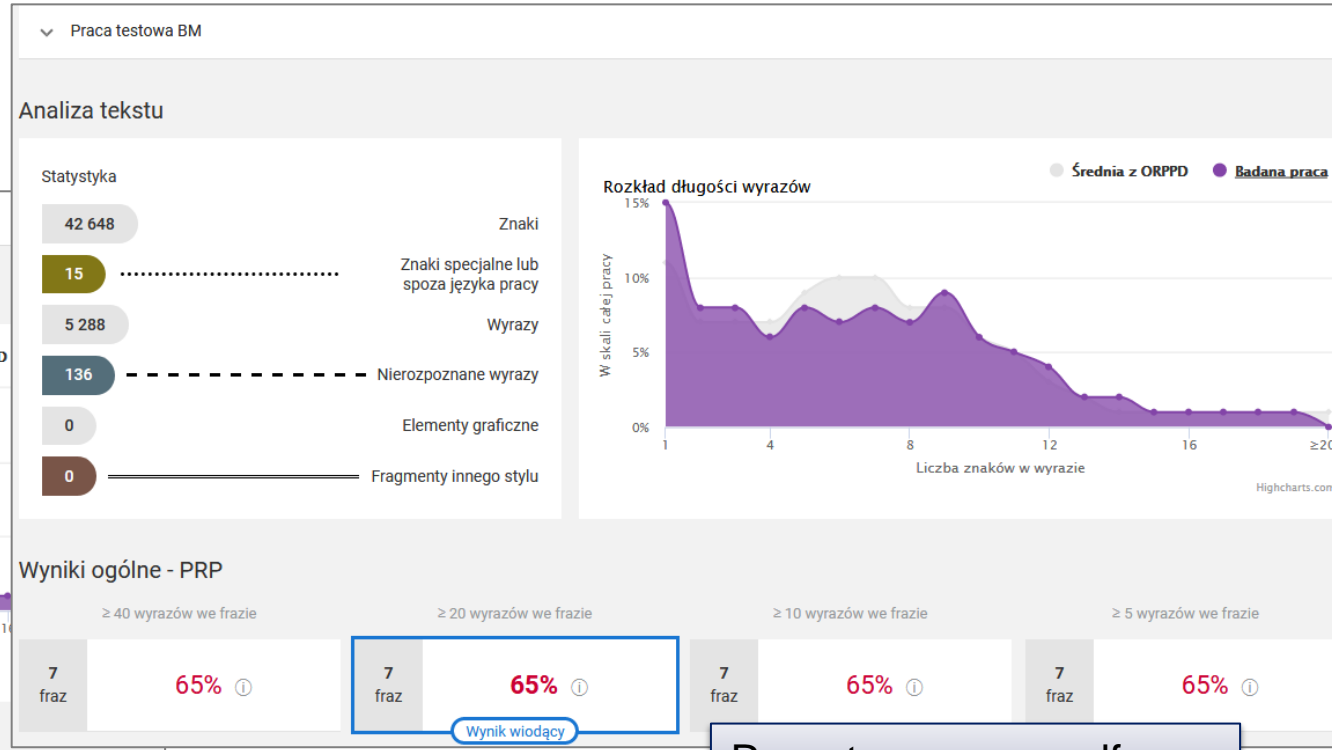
Praca testowa BM

Analiza tekstu

Statystyka

42 648 Znaki

15 Znaki specjalne lub spoza języka pracy

5 288 Wyrazy

136 Nierozpoznane wyrazy

0 Elementy graficzne

0 Fragmenty innego stylu

Rozkład długości wyrazów

Średnia z ORPPD   Badana praca

15%
10%
5%
0%

W skali całej pracy

1 4 8 12 16 ≥20

Liczba znaków w wyrazie

Highcharts.com

Wyniki ogólne - PRP

≥ 40 wyrazów we frazie
7 fraz 65%

≥ 20 wyrazów we frazie
7 fraz 65%
Wynik wiodący

≥ 10 wyrazów we frazie
7 fraz 65%

≥ 5 wyrazów we frazie
7 fraz 65%